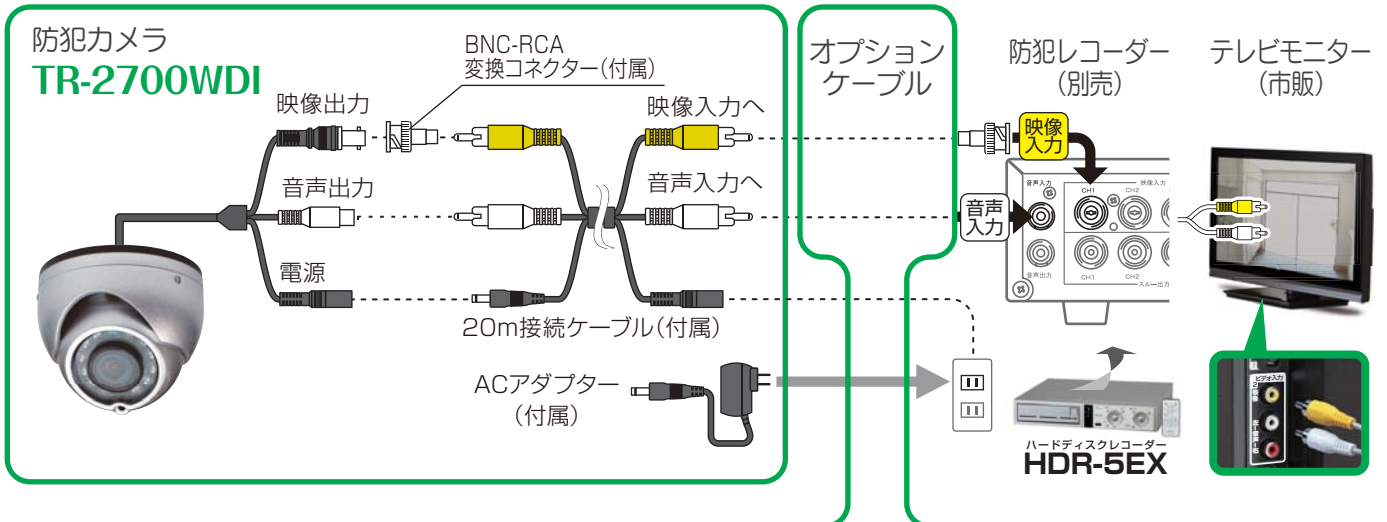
防犯カメラ
TR-2700WDI

BNC-RCA
変換コネクター(付属)

映像出力
音声出力
電源

映像入力へ
音声入力へ

20m接続ケーブル(付属)

ACアダプター
(付属)

オプション
ケーブル

防犯レコーダー
(別売)

テレビモニター
(市販)

映像
入力

音声
入力

音声入力
CH1
CH2
映像入力
音声出力
CH1
CH2
スルー出力

ビデオ入力

ハードディスクレコーダー
HDR-5EX